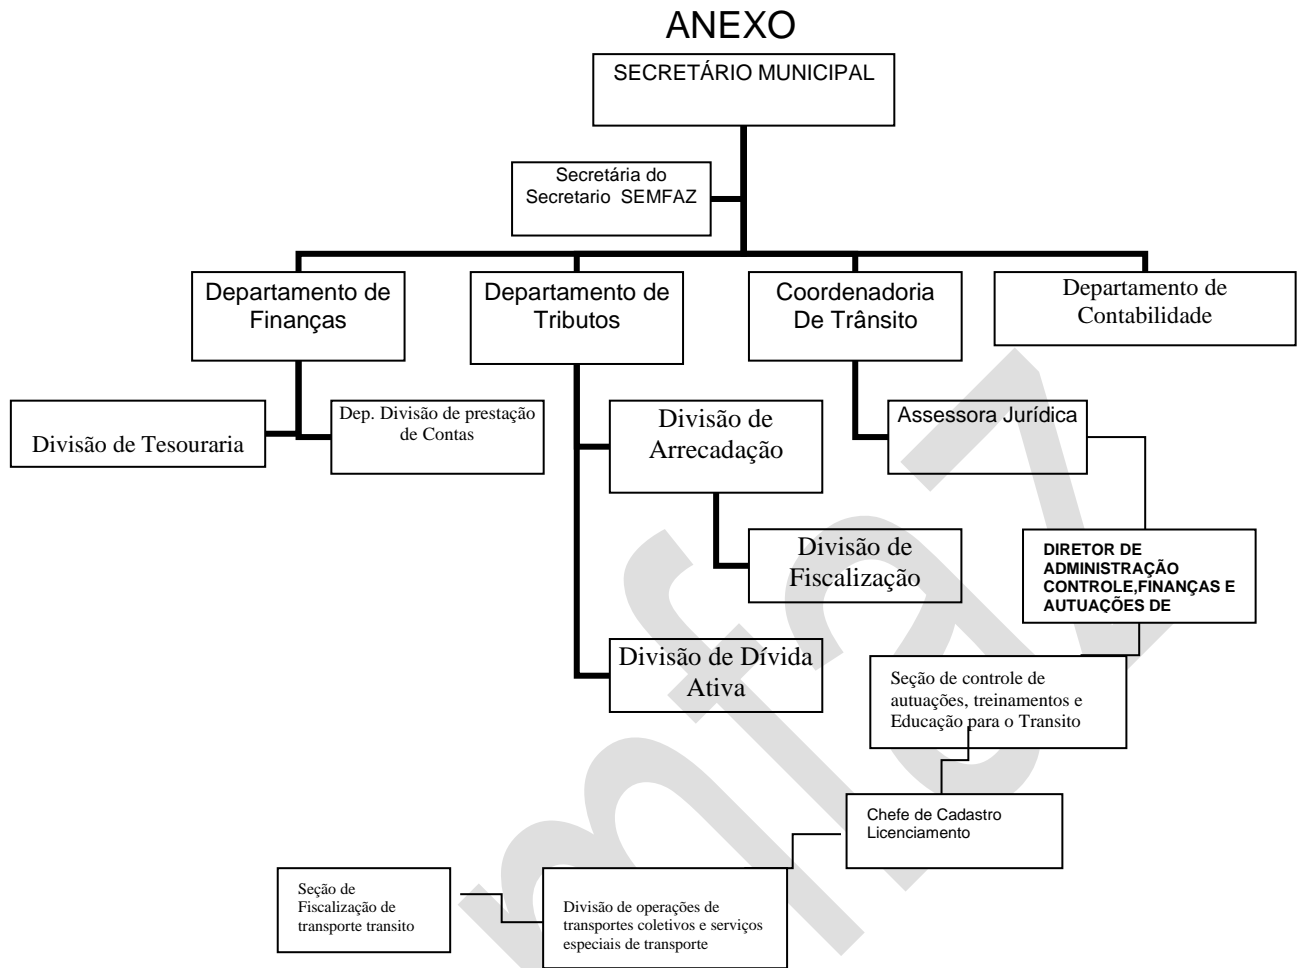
ANEXO

SECRETÁRIO MUNICIPAL

Secretária do Secretario SEMFAZ

Departamento de Finanças

Departamento de Tributos

Coordenadoria De Trânsito

Departamento de Contabilidade

Divisão de Tesouraria

Dep. Divisão de prestação de Contas

Divisão de Arrecadação

Divisão de Fiscalização

Divisão de Dívida Ativa

Assessora Jurídica

DIRETOR DE ADMINISTRAÇÃO CONTROLE,FINANÇAS E AUTUAÇÕES DE

Seção de controle de autuações, treinamentos e Educação para o Transito

Chefe de Cadastro Licenciamento

Seção de Fiscalização de transporte transito

Divisão de operações de transportes coletivos e serviços especiais de transporte